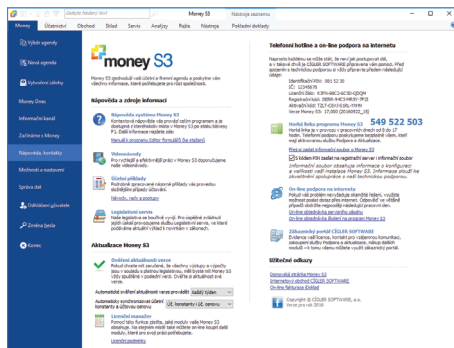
Zadejte hledaný text | Money S3 | Nástroje seznamu

Money | Účetnictví | Obchod | Sklad | Servis | Analýzy | Práce | Nástroje | Pokladní doklady

Výběr agendy
Nová agenda
Vybrané zálohy
Money Docs
Informační kanál
Začínáme s Money
Nápověda, kontakty
Možnosti a nastavení
Správa dat
Odhlášení uživatele
Změna hesla
Konec

money S3

Money S3 geniálně vede účetní a firemní agendu a poskytne vám všechny informace, které potřebujete pro řízení společnosti.

Nápověda a zdroje informací

Nápověda systému Money S3
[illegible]
Manuál k programu Editor formulářů (ke stažení)

Videonávody
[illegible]

Účetní příklady
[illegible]
Návody, rady a postupy

Legislativní servis
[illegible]

Aktualizace Money S3

Ověření aktuálnosti verze
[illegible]
Automatické ověření aktuálnosti verze provádět: | každý týden
Automaticky synchronizovat účetní konstanty a účtový rozvrh: | Účt. konstanty i účt. rozvrhy
Licenční manažer
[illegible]
Licenční manažer

Telefonní hotline a on-line podpora na internetu

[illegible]
Identifikace PIN: 381 52 38
IČ: 12345678
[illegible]

Horká linka programu Money S3 | 549 522 503
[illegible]
Přes si zašlat informační soubor o Money S3
S klíčem PIN zasílat na registrační server i informační soubor
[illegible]

On-line podpora na internetu
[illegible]

Zákaznický portál CÍGLER SOFTWARE
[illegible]

Užitečné odkazy
Domovská stránka Money S3
Internetový obchod CÍGLER SOFTWARE
On-line fakturace iDoklad

Copyright © CÍGLER SOFTWARE, a.s.
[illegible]